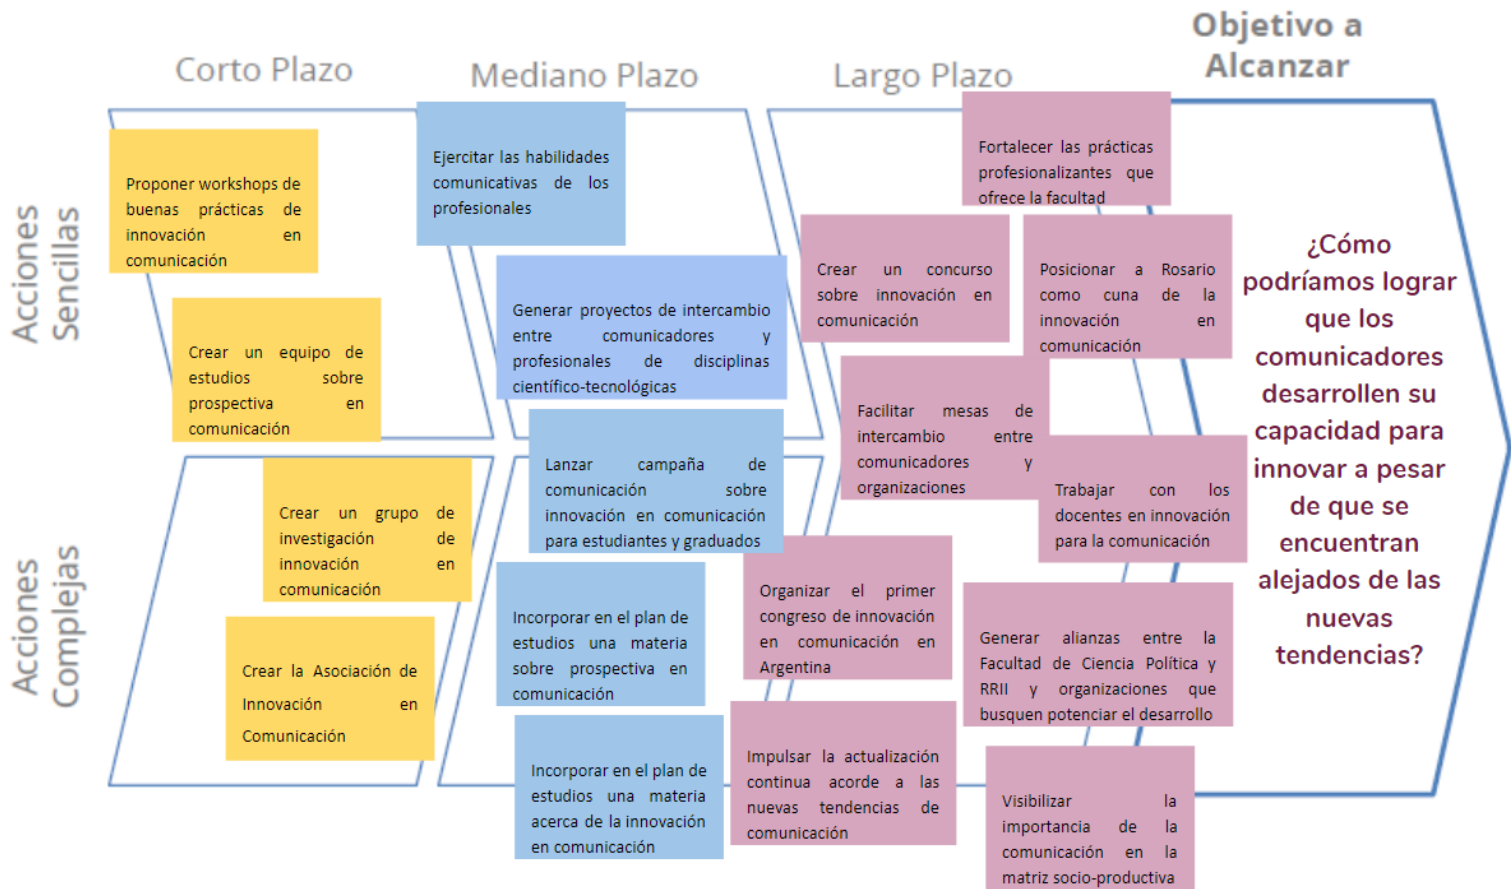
Corto Plazo

Mediano Plazo

Largo Plazo

Objetivo a Alcanzar

Acciones Sencillas

Acciones Complejas

Proponer workshops de buenas prácticas de innovación en comunicación

Crear un equipo de estudios sobre prospectiva en comunicación

Crear un grupo de investigación de innovación en comunicación

Crear la Asociación de Innovación en Comunicación

Ejercitar las habilidades comunicativas de los profesionales

Generar proyectos de intercambio entre comunicadores y profesionales de disciplinas científico-tecnológicas

Lanzar campaña de comunicación sobre innovación en comunicación para estudiantes y graduados

Incorporar en el plan de estudios una materia sobre prospectiva en comunicación

Incorporar en el plan de estudios una materia acerca de la innovación en comunicación

Fortalecer las prácticas profesionalizantes que ofrece la facultad

Crear un concurso sobre innovación en comunicación

Posicionar a Rosario como cuna de la innovación en comunicación

Facilitar mesas de intercambio entre comunicadores y organizaciones

Trabajar con los docentes en innovación para la comunicación

Organizar el primer congreso de innovación en comunicación en Argentina

Generar alianzas entre la Facultad de Ciencia Política y RRII y organizaciones que busquen potenciar el desarrollo

Impulsar la actualización continua acorde a las nuevas tendencias de comunicación

Visibilizar la importancia de la comunicación en la matriz socio-productiva

¿Cómo podríamos lograr que los comunicadores desarrollen su capacidad para innovar a pesar de que se encuentran alejados de las nuevas tendencias?